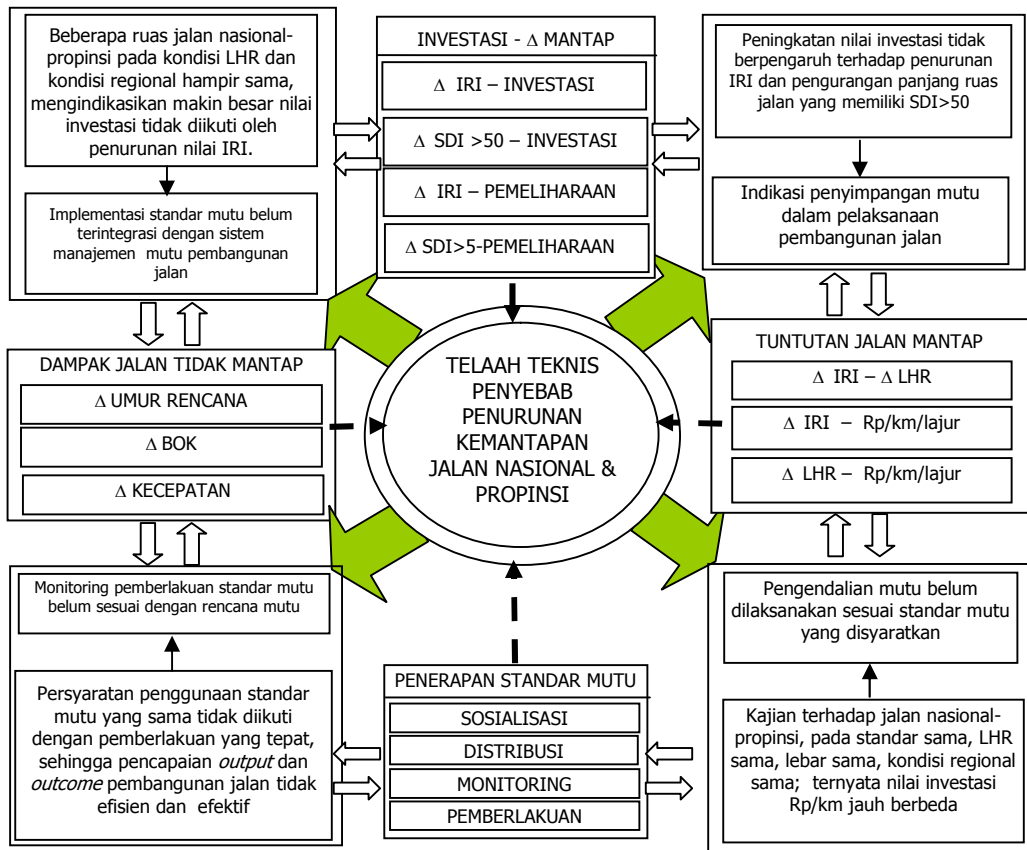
Beberapa ruas jalan nasional-propinsi pada kondisi LHR dan kondisi regional hampir sama, mengindikasikan makin besar nilai investasi tidak diikuti oleh penurunan nilai IRI.

Implementasi standar mutu belum terintegrasi dengan sistem manajemen mutu pembangunan jalan

INVESTASI - ∆ MANTAP

∆ IRI – INVESTASI

∆ SDI >50 – INVESTASI

∆ IRI – PEMELIHARAAN

∆ SDI>5-PEMELIHARAAN

Peningkatan nilai investasi tidak berpengaruh terhadap penurunan IRI dan pengurangan panjang ruas jalan yang memiliki SDI>50

Indikasi penyimpangan mutu dalam pelaksanaan pembangunan jalan

DAMPAK JALAN TIDAK MANTAP

∆ UMUR RENCANA

∆ BOK

∆ KECEPATAN

TELAAH TEKNIS PENYEBAB PENURUNAN KEMANTAPAN JALAN NASIONAL & PROPINSI

TUNTUTAN JALAN MANTAP

∆ IRI – ∆ LHR

∆ IRI – Rp/km/lajur

∆ LHR – Rp/km/lajur

Monitoring pemberlakuan standar mutu belum sesuai dengan rencana mutu

Persyaratan penggunaan standar mutu yang sama tidak diikuti dengan pemberlakuan yang tepat, sehingga pencapaian *output* dan *outcome* pembangunan jalan tidak efisien dan efektif

PENERAPAN STANDAR MUTU

SOSIALISASI

DISTRIBUSI

MONITORING

PEMBERLAKUAN

Pengendalian mutu belum dilaksanakan sesuai standar mutu yang disyaratkan

Kajian terhadap jalan nasional-propinsi, pada standar sama, LHR sama, lebar sama, kondisi regional sama; ternyata nilai investasi Rp/km jauh berbeda